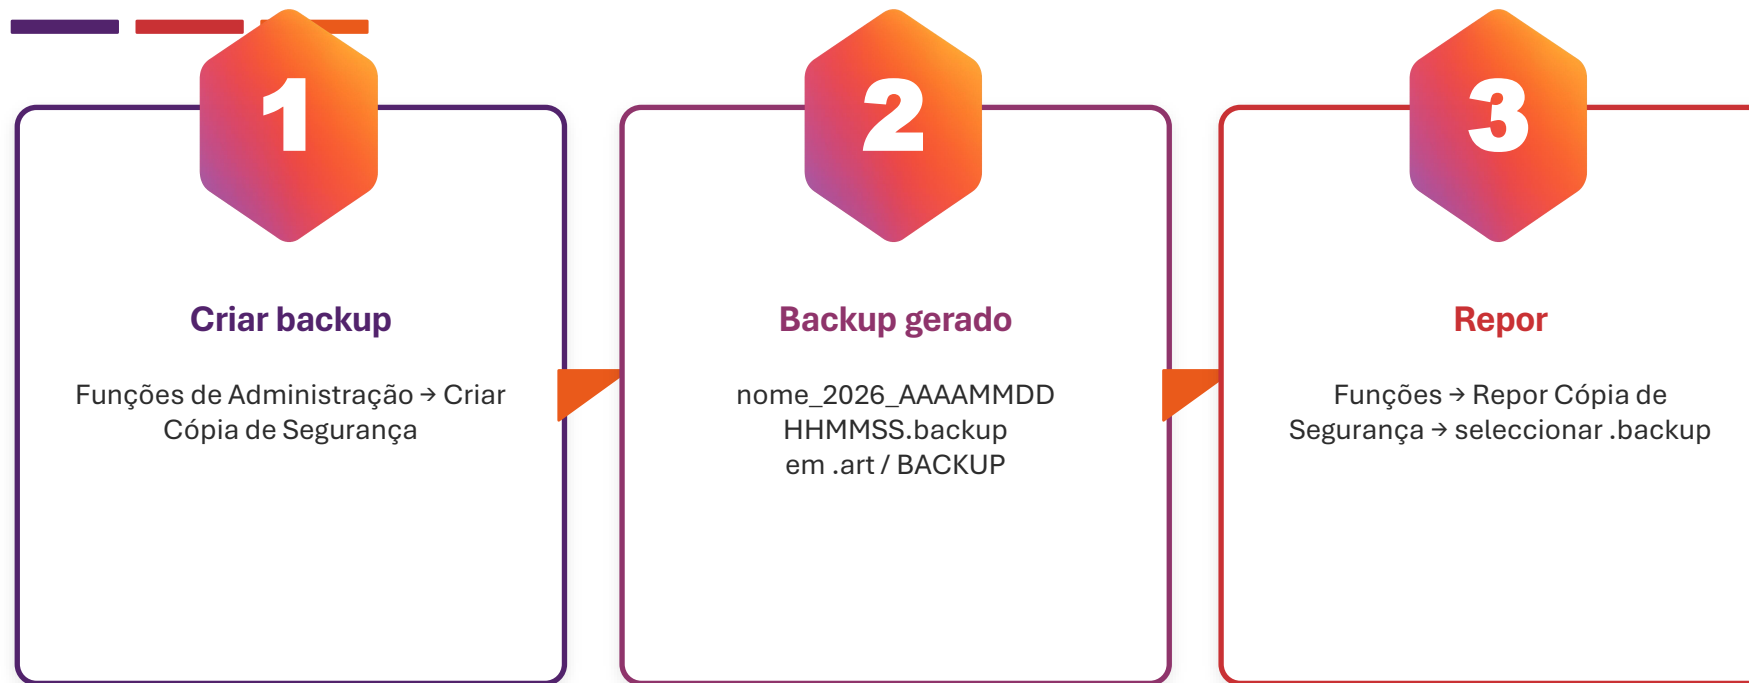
1

Criar backup

Funções de Administração → Criar Cópia de Segurança

2

Backup gerado

nome_2026_AAAAMMDD HHMMSS.backup em .art / BACKUP

3

Repor

Funções → Repor Cópia de Segurança → seleccionar .backup